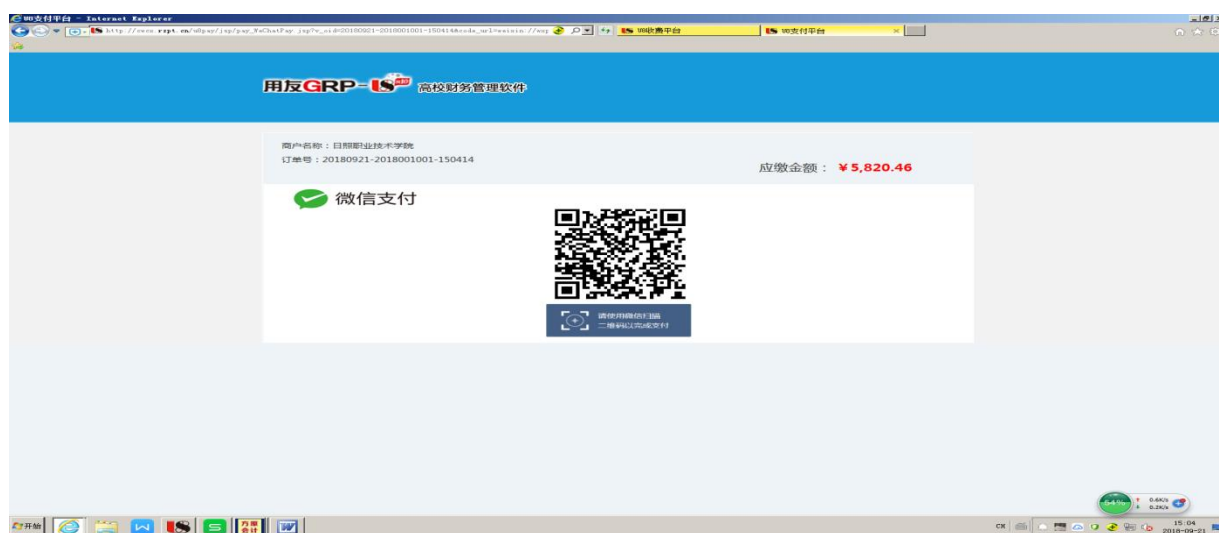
U9支付平台 - Internet Explorer

http://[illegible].rzpt.cn/u8pay/jsp/pay_WeChatPay.jsp?c_oid=20180921-2018001001-150414&code_url=weixin://wxp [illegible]

U9收费平台

U9支付平台

用友GRP-U8 高校财务管理软件

商户名称：日照职业技术学院

订单号：20180921-2018001001-150414

应缴金额： ¥5,820.46

微信支付

请使用微信扫描
二维码以完成支付

开始

54%

0.6K/s
0.2K/s

CX

15:04
2018-09-21